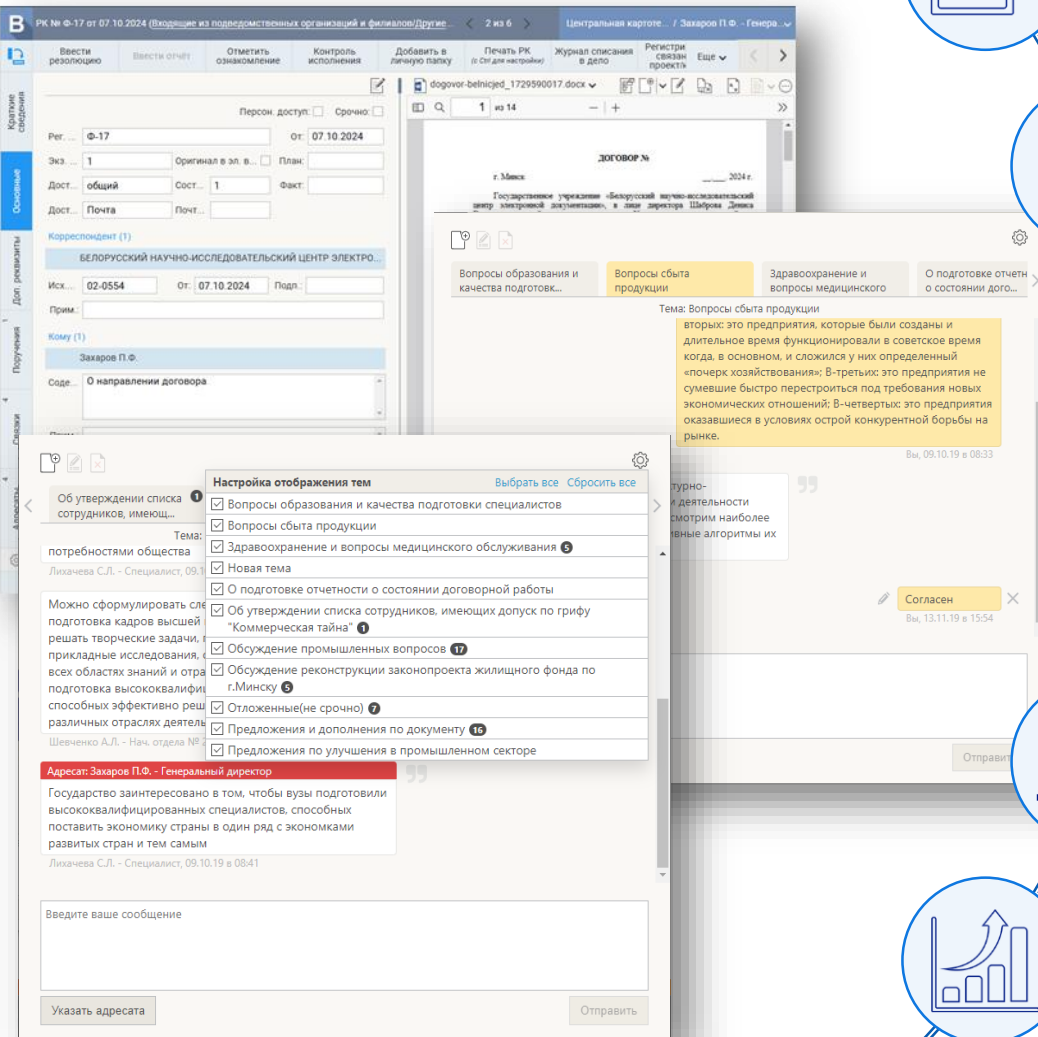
B РК № Ф-17 от 07.10.2024 (Входящие из подведомственных организаций и филиалов/Другие... 2 из 6 Центральная картоте... / Захаров П.Ф. - Генера...

Ввести резолюцию | Ввести отчет | Отметить ознакомление | Контроль исполнения | Добавить в личную папку | Печать РК (с Ctrl для настройки) | Журнал списания в дело | Регистри связан проекты | Еще

Краткие сведения | Основные | Доп. реквизиты | Поручения | Связки | Адресаты

Персон. доступ: Срочно:
Рег. ... Ф-17 От: 07.10.2024
Экз. ... 1 Оригинал в эл. в... План:
Дост... общий Сост... 1 Факт:
Дост... Почта Почт...
Корреспондент (1)
БЕЛОРУССКИЙ НАУЧНО-ИССЛЕДОВАТЕЛЬСКИЙ ЦЕНТР ЭЛЕКТРО...
Исх. ... 02-0554 От: 07.10.2024 Подп.:
Прим.:
Кому (1)
Захаров П.Ф.
Соде... О направлении договора

dogovor-belnicjed_1729590017.docx
1 из 14
ДОГОВОР №
г. Минск ____ 2024 г.
Государственное учреждение «Белорусский научно-исследовательский центр электронной документации», в лице директора Шаброва Дениса

Вопросы образования и качества подготовк... | Вопросы сбыта продукции | Здравоохранение и вопросы медицинского | О подготовке отчетн о состоянии дого...
Тема: Вопросы сбыта продукции
вторых: это предприятия, которые были созданы и длительное время функционировали в советское время когда, в основном, и сложился у них определенный «почерк хозяйствования»; В-третьих: это предприятия не сумевшие быстро перестроиться под требования новых экономических отношений; В-четвертых: это предприятия оказавшиеся в условиях острой конкурентной борьбы на рынке.
Вы, 09.10.19 в 08:33
турно- и деятельности смотрим наиболее вные алгоритмы их
Согласен
Вы, 13.11.19 в 15:54
Отправи

Об утверждении списка сотрудников, имеющ... 1
Тема:
потребностями общества
Лихачева С.Л. - Специалист, 09.1
Можно сформулировать сле подготовка кадров высшей решать творческие задачи, прикладные исследования, всех областях знаний и отра подготовка высококвалифи способных эффективно реш различных отраслях деятел
Шевченко А.Л. - Нач. отдела

Настройка отображения тем Выбрать все Сбросить все
☑ Вопросы образования и качества подготовки специалистов
☑ Вопросы сбыта продукции
☑ Здравоохранение и вопросы медицинского обслуживания 5
☑ Новая тема
☑ О подготовке отчетности о состоянии договорной работы
☑ Об утверждении списка сотрудников, имеющих допуск по грифу "Коммерческая тайна" 1
☑ Обсуждение промышленных вопросов 17
☑ Обсуждение реконструкции законопроекта жилищного фонда по г.Минску 5
☑ Отложенные(не срочно) 7
☑ Предложения и дополнения по документу 16
☑ Предложения по улучшения в промышленном секторе

Адресат: Захаров П.Ф. - Генеральный директор
Государство заинтересовано в том, чтобы вузы подготовили высококвалифицированных специалистов, способных поставить экономику страны в один ряд с экономками развитых стран и тем самым
Лихачева С.Л. - Специалист, 09.10.19 в 08:41

Введите ваше сообщение
Указать адресата Отправить